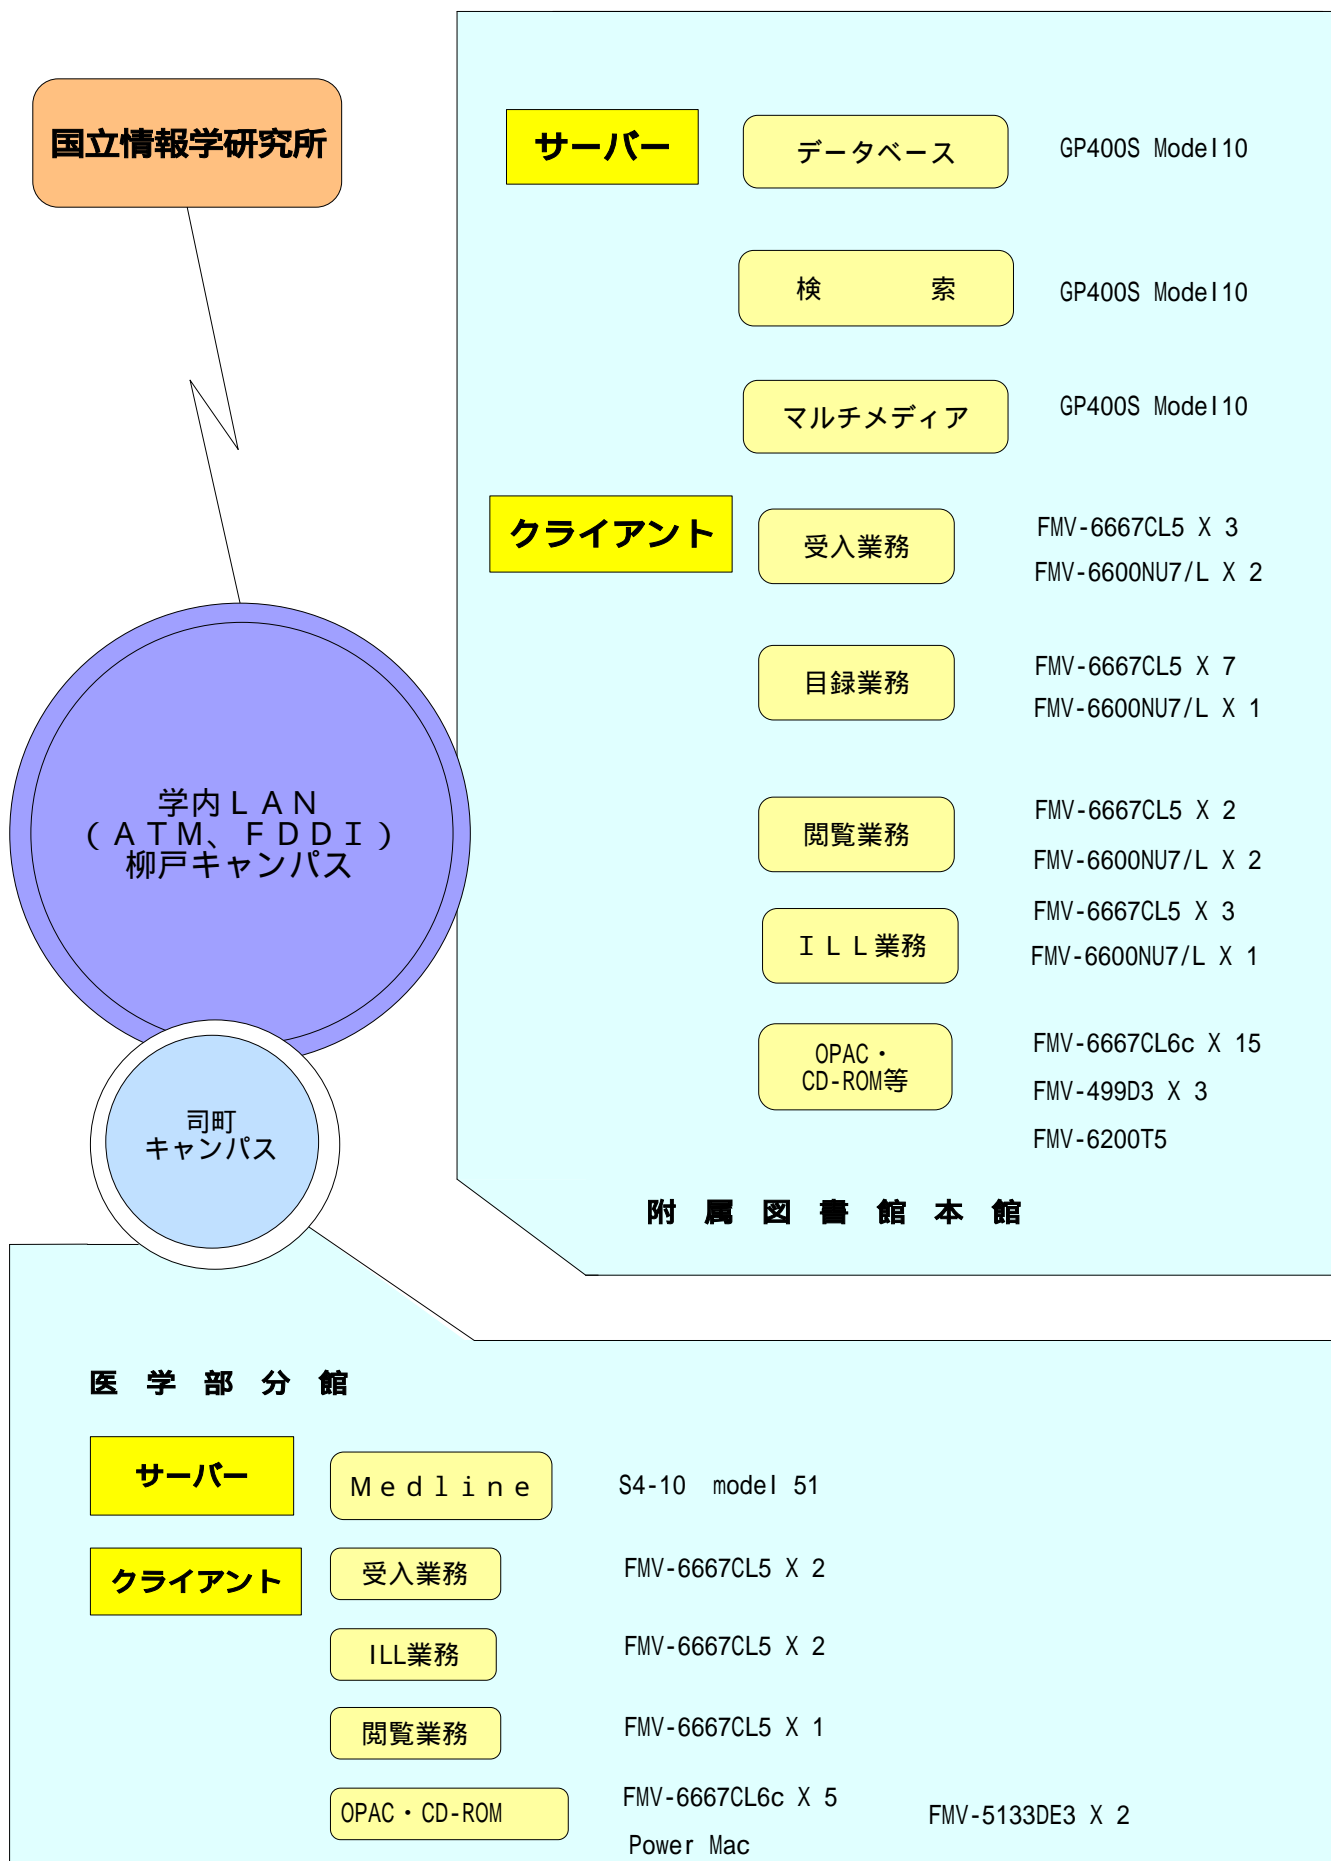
国立情報学研究所

サーバー

データベース

GP400S Model10

検　　索

GP400S Model10

マルチメディア

GP400S Model10

クライアント

受入業務

FMV-6667CL5 X 3
FMV-6600NU7/L X 2

目録業務

FMV-6667CL5 X 7
FMV-6600NU7/L X 1

学内ＬＡＮ
（ＡＴＭ、ＦＤＤＩ）
柳戸キャンパス

閲覧業務

FMV-6667CL5 X 2
FMV-6600NU7/L X 2

ＩＬＬ業務

FMV-6667CL5 X 3
FMV-6600NU7/L X 1

OPAC・
CD-ROM等

FMV-6667CL6c X 15
FMV-499D3 X 3
FMV-6200T5

司町
キャンパス

附　属　図　書　館　本　館

医　学　部　分　館

サーバー

Ｍｅｄｌｉｎｅ

S4-10 model 51

クライアント

受入業務

FMV-6667CL5 X 2

ILL業務

FMV-6667CL5 X 2

閲覧業務

FMV-6667CL5 X 1

OPAC・CD-ROM

FMV-6667CL6c X 5
Power Mac

FMV-5133DE3 X 2